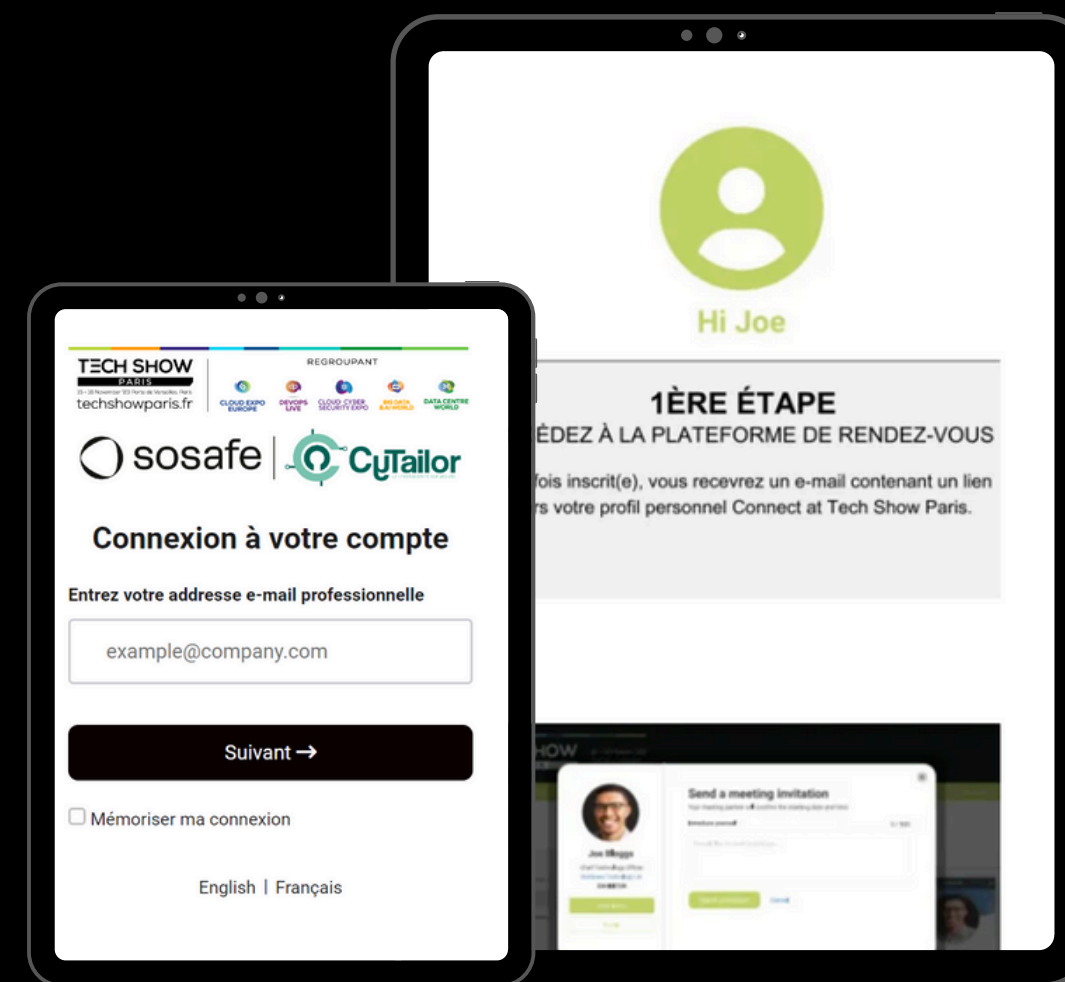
TECH SHOW
PARIS
techshowparis.fr

REGROUPANT
CLOUD EXPO EUROPE
DEVOPS LIVE
CLOUD CYBER SECURITY EXPO
BIG DATA & AI WORLD
DATA CENTRE WORLD

sosafe | CyTailor

Connexion à votre compte

Entrez votre addresse e-mail professionnelle

example@company.com

Suivant →

Mémoriser ma connexion

English | Français

Hi Joe

1ÈRE ÉTAPE
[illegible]ÉDEZ À LA PLATEFORME DE RENDEZ-VOUS

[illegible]fois inscrit(e), vous recevrez un e-mail contenant un lien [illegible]rs votre profil personnel Connect at Tech Show Paris.

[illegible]HOW

Send a meeting invitation

Joe Bloggs

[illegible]